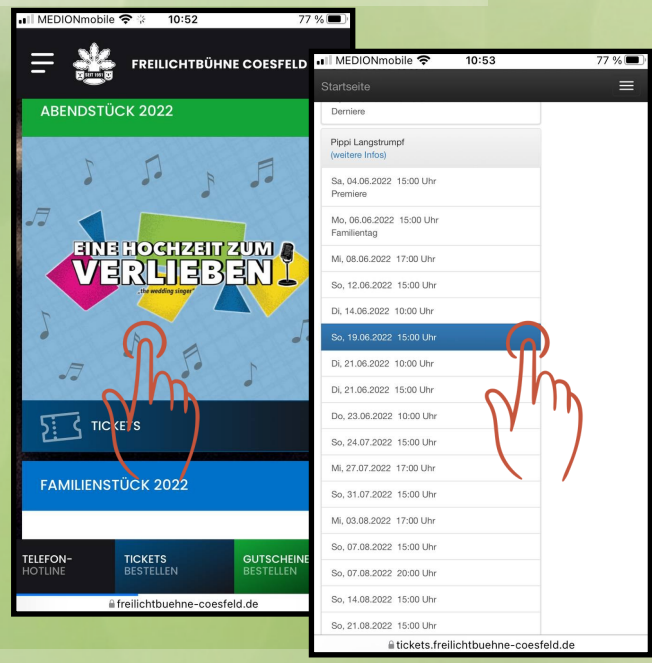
MEDIONmobile 10:52 77 %

FREILICHTBÜHNE COESFELD

SEIT 1951

ABENDSTÜCK 2022

EINE HOCHZEIT ZUM VERLIEBEN

the wedding singer

TICKETS

FAMILIENSTÜCK 2022

TELEFON-HOTLINE

TICKETS BESTELLEN

GUTSCHEINE BESTELLEN

freilichtbuehne-coesfeld.de

MEDIONmobile 10:53 77 %

Startseite

Derniere

Pippi Langstrumpf
(weitere Infos)

Sa, 04.06.2022 15:00 Uhr
Premiere

Mo, 06.06.2022 15:00 Uhr
Familientag

Mi, 08.06.2022 17:00 Uhr

So, 12.06.2022 15:00 Uhr

Di, 14.06.2022 10:00 Uhr

So, 19.06.2022 15:00 Uhr

Di, 21.06.2022 10:00 Uhr

Di, 21.06.2022 15:00 Uhr

Do, 23.06.2022 10:00 Uhr

So, 24.07.2022 15:00 Uhr

Mi, 27.07.2022 17:00 Uhr

So, 31.07.2022 15:00 Uhr

Mi, 03.08.2022 17:00 Uhr

So, 07.08.2022 15:00 Uhr

So, 07.08.2022 20:00 Uhr

So, 14.08.2022 15:00 Uhr

So, 21.08.2022 15:00 Uhr

tickets.freilichtbuehne-coesfeld.de